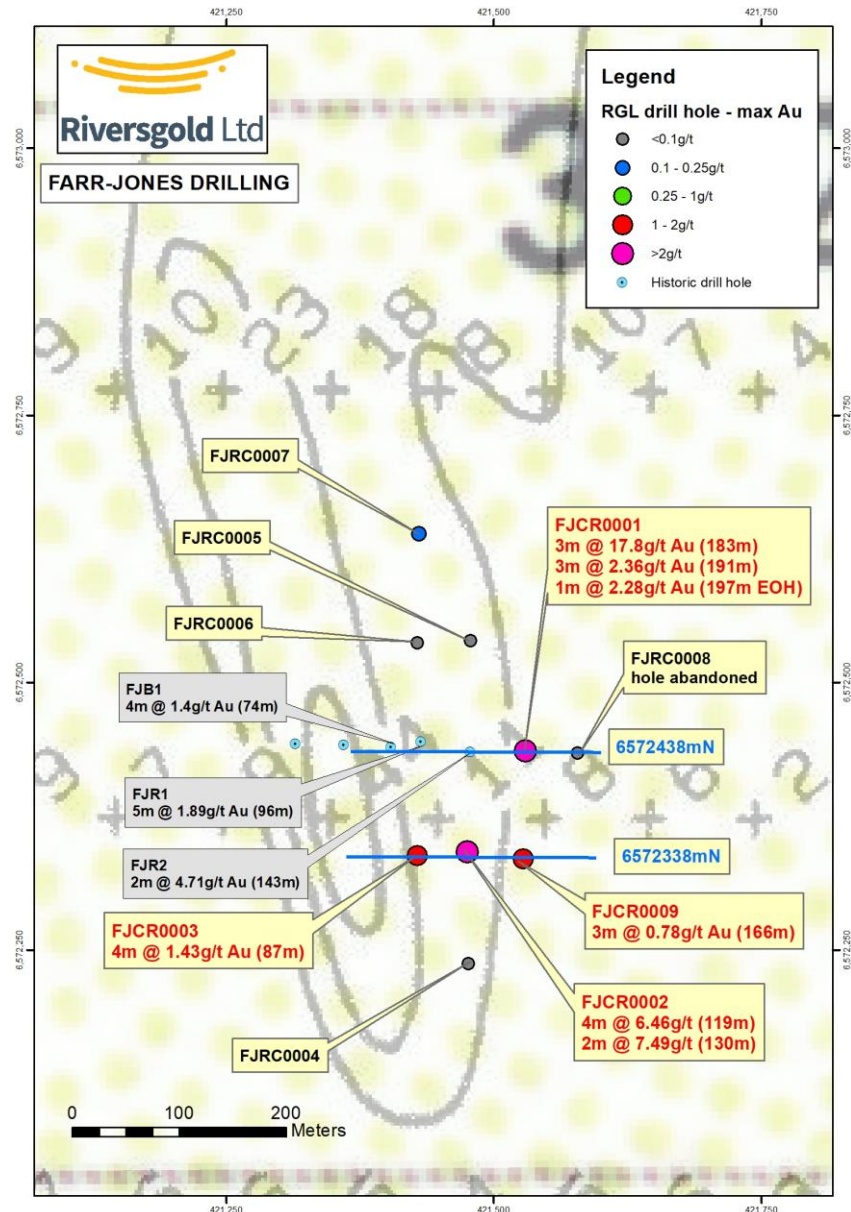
421,250 421,500 421,750

Riversgold Ltd

FARR-JONES DRILLING

Legend

RGL drill hole - max Au

<0.1g/t

0.1 - 0.25g/t

0.25 - 1g/t

1 - 2g/t

>2g/t

Historic drill hole

6,573,000 6,573,000

6,572,750 6,572,750

6,572,500 6,572,500

6,572,250 6,572,250

FJRC0007

FJRC0005

FJRC0006

FJCR0001
3m @ 17.8g/t Au (183m)
3m @ 2.36g/t Au (191m)
1m @ 2.28g/t Au (197m EOH)

FJRC0008
hole abandoned

FJB1
4m @ 1.4g/t Au (74m)

6572438mN

FJR1
5m @ 1.89g/t Au (96m)

FJR2
2m @ 4.71g/t Au (143m)

6572338mN

FJCR0003
4m @ 1.43g/t Au (87m)

FJCR0009
3m @ 0.78g/t Au (166m)

FJCR0002
4m @ 6.46g/t (119m)
2m @ 7.49g/t (130m)

FJRC0004

0 100 200
Meters

421,250 421,500 421,750